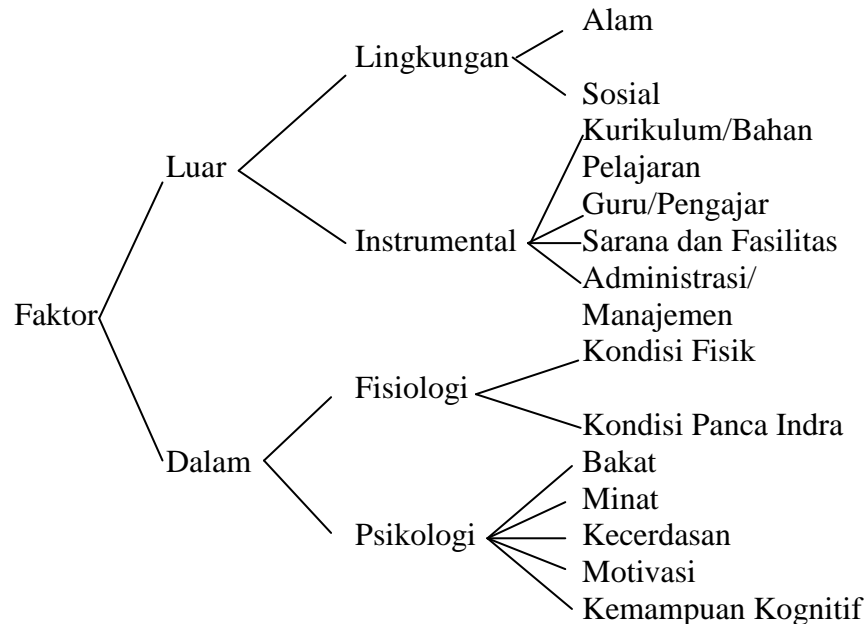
Faktor

Luar

Lingkungan

Alam

Sosial

Instrumental

Kurikulum/Bahan Pelajaran

Guru/Pengajar

Sarana dan Fasilitas

Administrasi/ Manajemen

Dalam

Fisiologi

Kondisi Fisik

Kondisi Panca Indra

Psikologi

Bakat

Minat

Kecerdasan

Motivasi

Kemampuan Kognitif